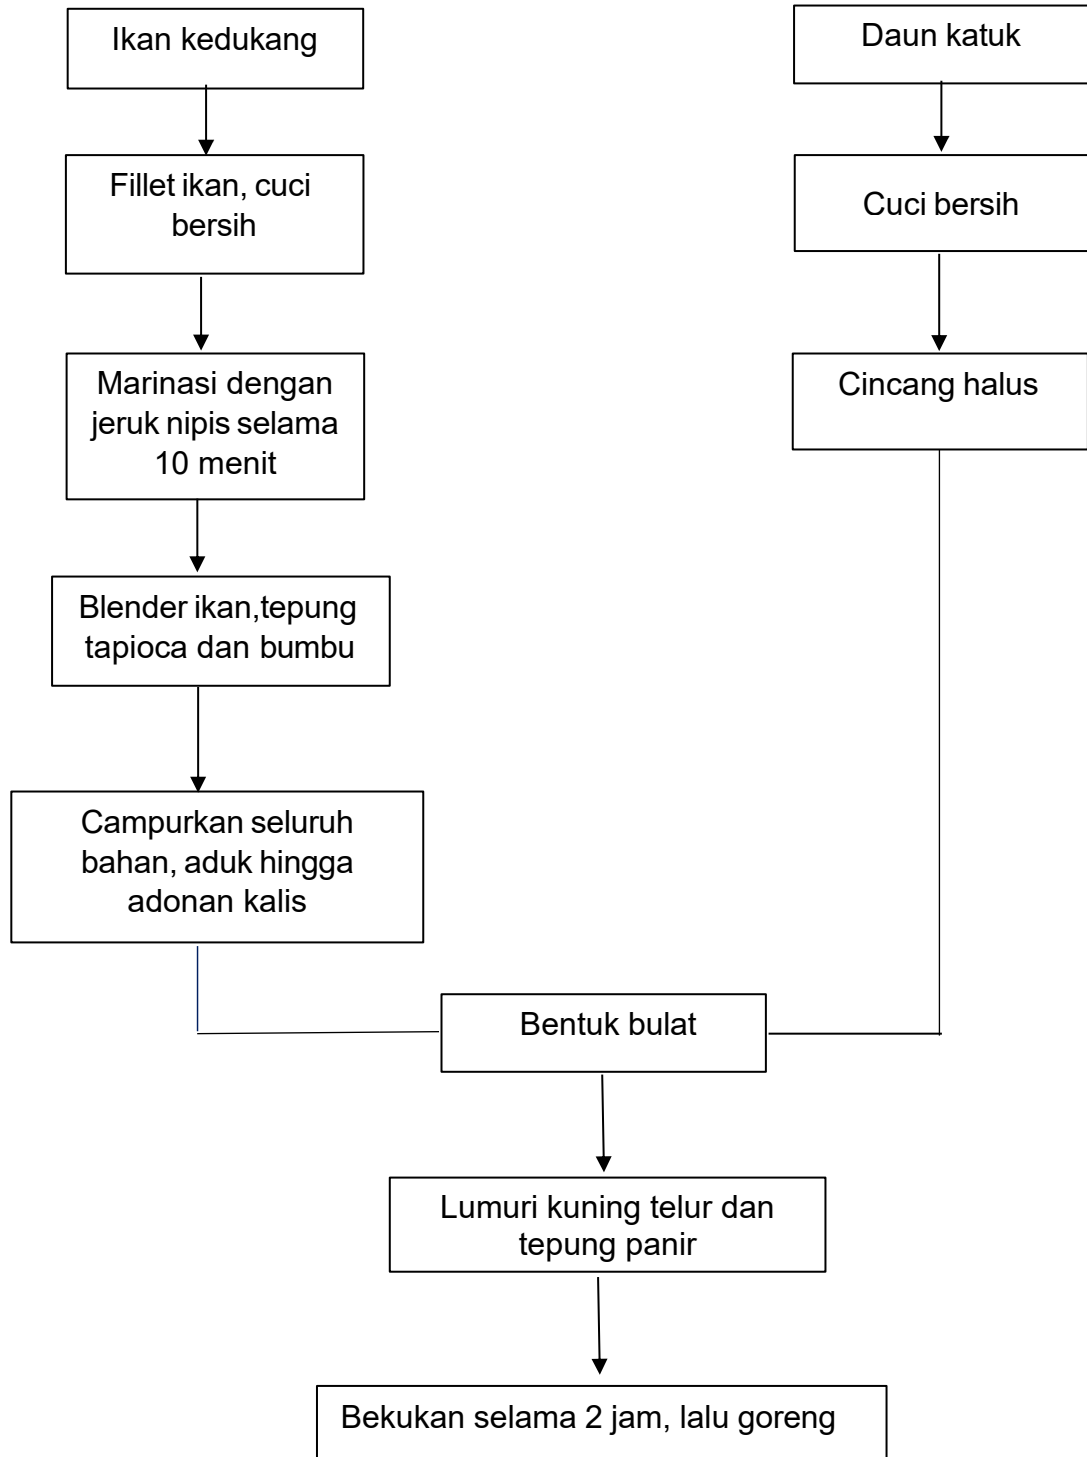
Ikan kedukang

Fillet ikan, cuci bersih

Marinasi dengan jeruk nipis selama 10 menit

Blender ikan,tepung tapioca dan bumbu

Campurkan seluruh bahan, aduk hingga adonan kalis

Daun katuk

Cuci bersih

Cincang halus

Bentuk bulat

Lumuri kuning telur dan tepung panir

Bekukan selama 2 jam, lalu goreng